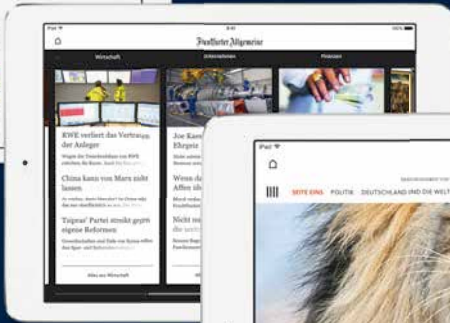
iPad
Frankfurter Allgemeine
Wirtschaft
Unternehmen
Finanzen
RWE verliert das Vertrauen der Anleger
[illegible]
China kann von Mars nicht lassen
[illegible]
Tsipras' Partei streikt gegen eigene Reformen
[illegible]
Alles zur Wirtschaft
Joe Kaeser Ehrgeiz
Was wir Affen üb
Nicht m
iPad
SEITE EINS
POLITIK
DEUTSCHLAND UND DIE WELT